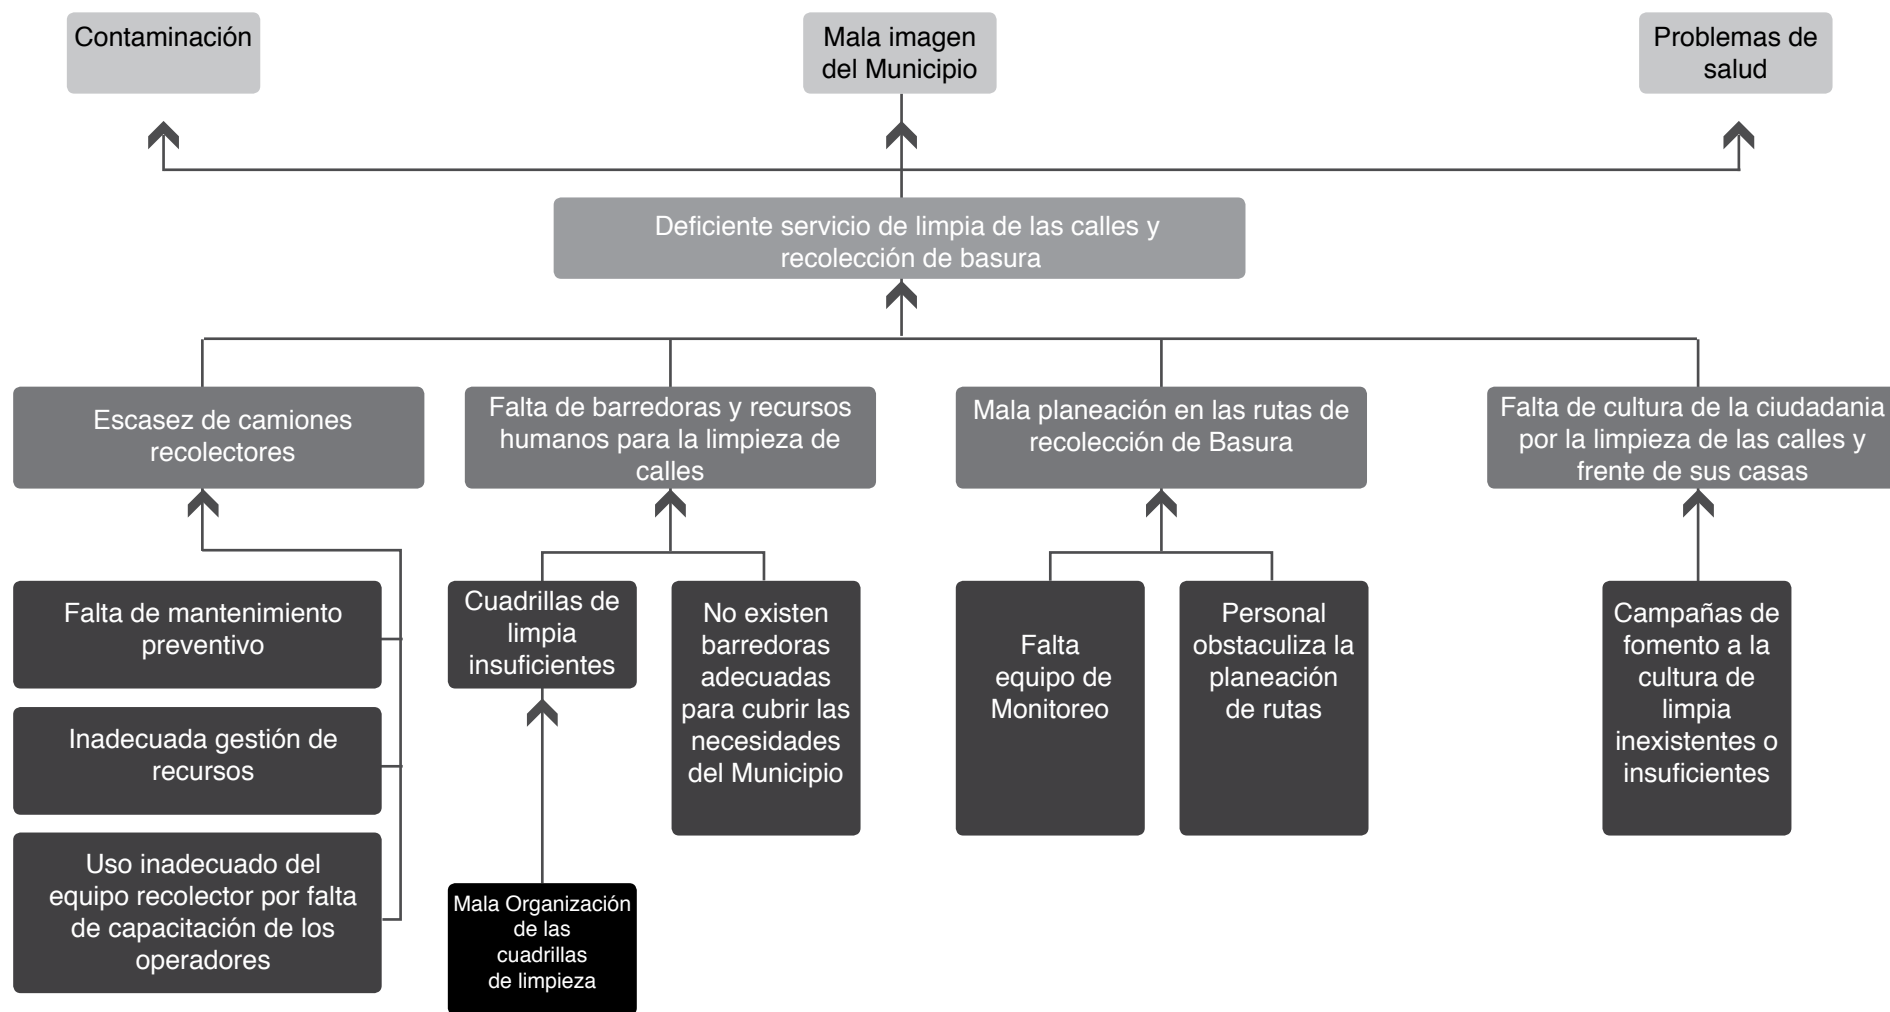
Contaminación

Mala imagen del Municipio

Problemas de salud

Deficiente servicio de limpia de las calles y recolección de basura

Escasez de camiones recolectores

Falta de barredoras y recursos humanos para la limpieza de calles

Mala planeación en las rutas de recolección de Basura

Falta de cultura de la ciudadania por la limpieza de las calles y frente de sus casas

Falta de mantenimiento preventivo

Inadecuada gestión de recursos

Uso inadecuado del equipo recolector por falta de capacitación de los operadores

Cuadrillas de limpia insuficientes

Mala Organización de las cuadrillas de limpieza

No existen barredoras adecuadas para cubrir las necesidades del Municipio

Falta equipo de Monitoreo

Personal obstaculiza la planeación de rutas

Campañas de fomento a la cultura de limpia inexistentes o insuficientes